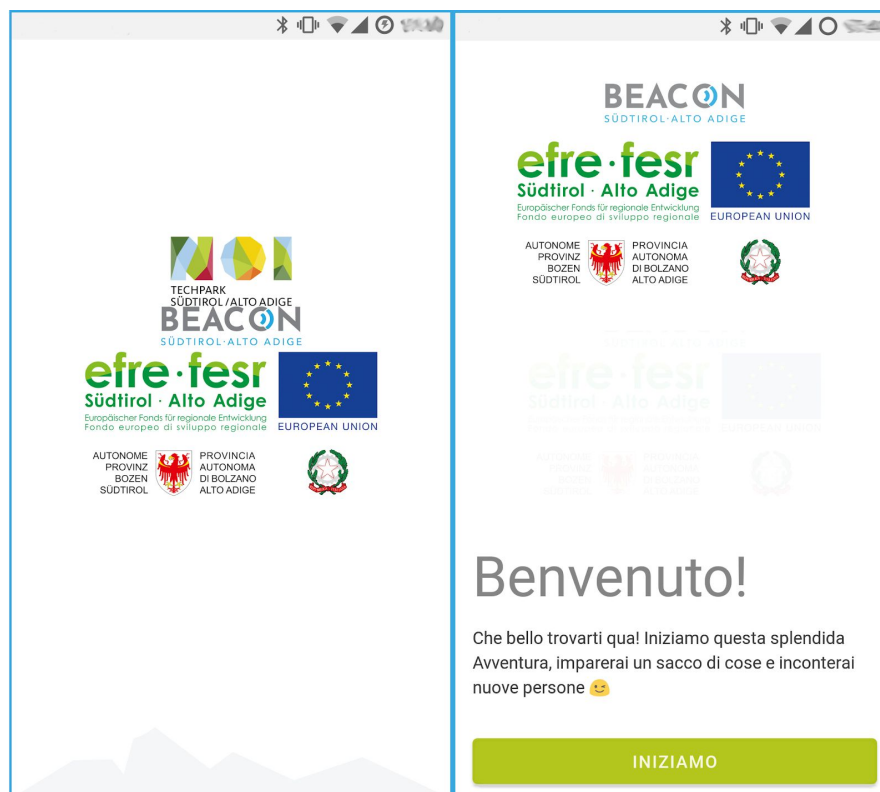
NOI
TECHPARK
SÜDTIROL / ALTO ADIGE
BEACON
SÜDTIROL·ALTO ADIGE
efre · fesr
Südtirol · Alto Adige
Europäischer Fonds für regionale Entwicklung
Fondo europeo di sviluppo regionale
EUROPEAN UNION
AUTONOME PROVINZ BOZEN SÜDTIROL
PROVINCIA AUTONOMA DI BOLZANO ALTO ADIGE

BEACON
SÜDTIROL·ALTO ADIGE
efre · fesr
Südtirol · Alto Adige
Europäischer Fonds für regionale Entwicklung
Fondo europeo di sviluppo regionale
EUROPEAN UNION
AUTONOME PROVINZ BOZEN SÜDTIROL
PROVINCIA AUTONOMA DI BOLZANO ALTO ADIGE

Benvenuto!

Che bello trovarti qua! Iniziamo questa splendida Avventura, imparerai un sacco di cose e incontrerai nuove persone

INIZIAMO